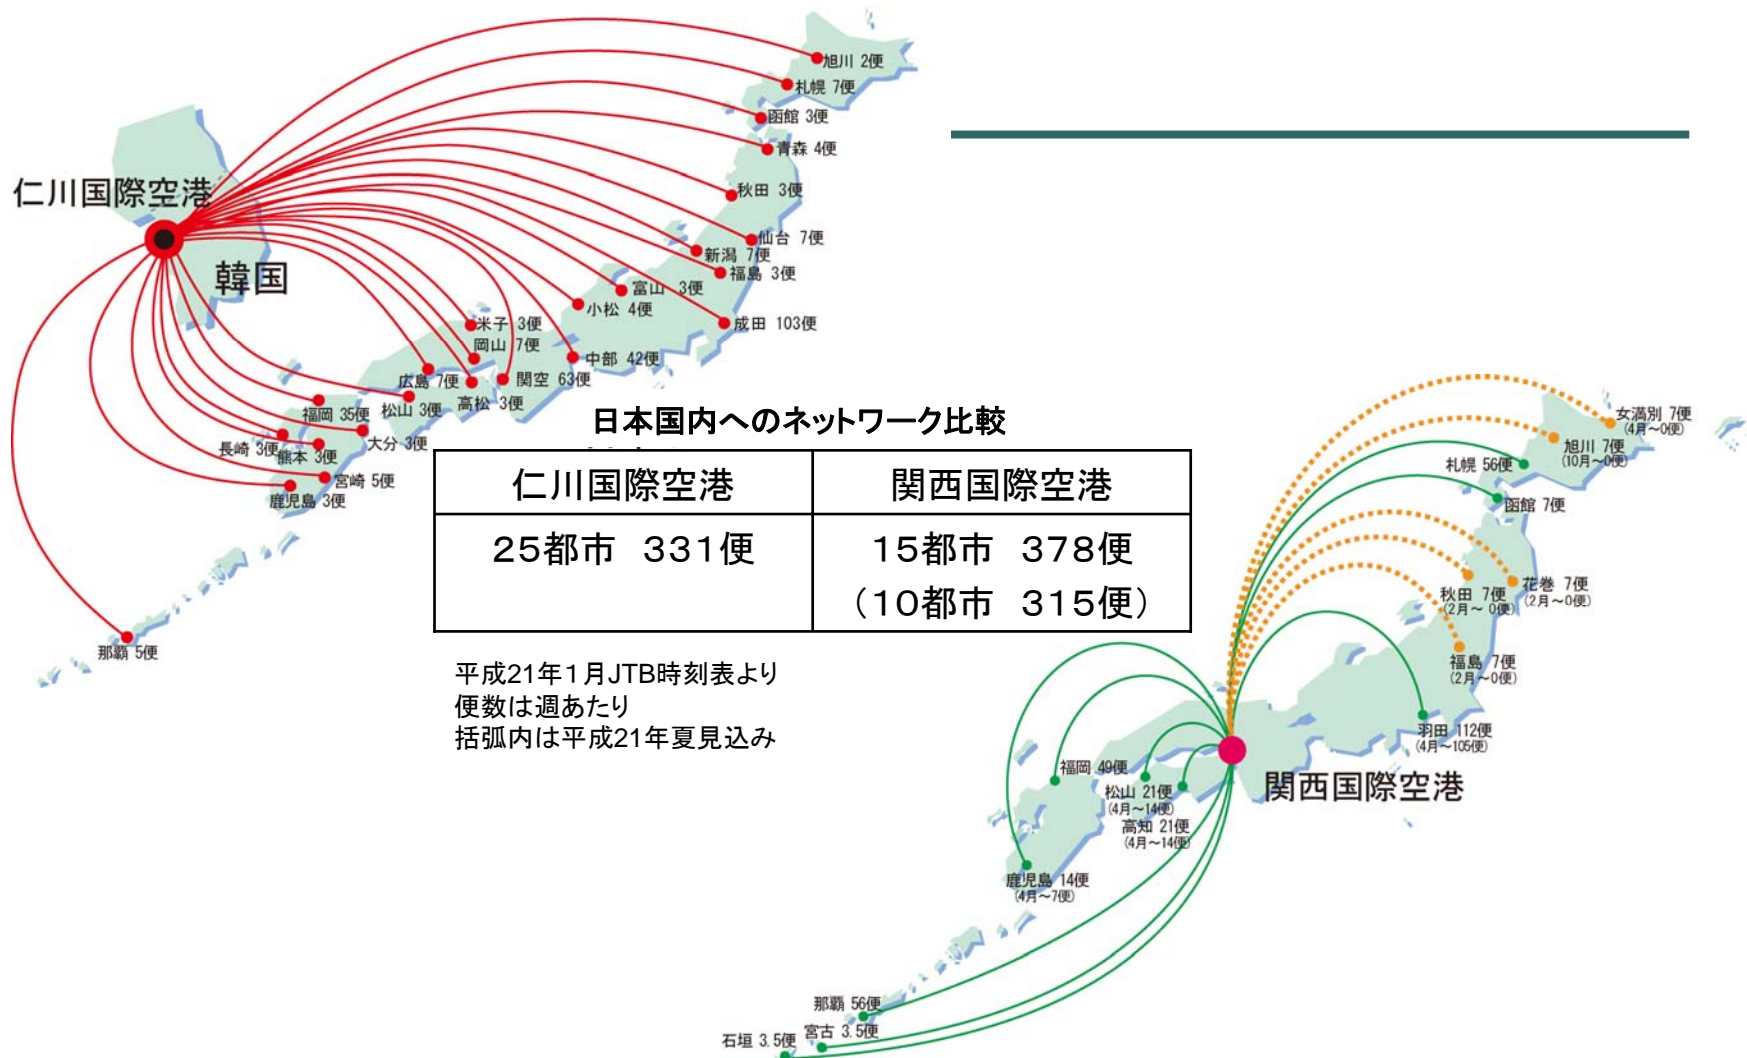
仁川国際空港

韓国

旭川 2便
札幌 7便
函館 3便
青森 4便
秋田 3便
仙台 7便
新潟 7便
福島 3便
富山 3便
小松 4便
成田 103便
米子 3便
岡山 7便
中部 42便
広島 7便
関空 63便
松山 3便
高松 3便
福岡 35便
大分 3便
長崎 3便
熊本 3便
宮崎 5便
鹿児島 3便
那覇 5便

日本国内へのネットワーク比較

| 仁川国際空港 | 関西国際空港 |
|---|---|
| 25都市　331便 | 15都市　378便<br>（10都市　315便） |

平成21年1月JTB時刻表より
便数は週あたり
括弧内は平成21年夏見込み

女満別 7便 (4月～0便)
旭川 7便 (10月～0便)
札幌 56便
函館 7便
花巻 7便 (2月～0便)
秋田 7便 (2月～0便)
福島 7便 (2月～0便)
羽田 112便 (4月～105便)
関西国際空港
福岡 49便
松山 21便 (4月～14便)
高知 21便 (4月～14便)
鹿児島 14便 (4月～7便)
那覇 56便
宮古 3.5便
石垣 3.5便